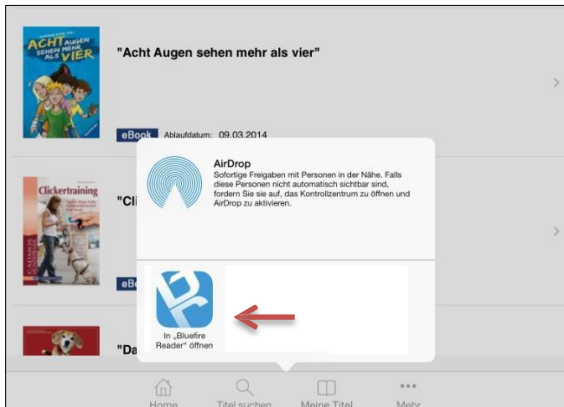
ACHT AUGEN SEHEN MEHR ALS VIER

"Acht Augen sehen mehr als vier"

eBook Ablaufdatum: 09.03.2014

Clickertraining

"Cli

eB

"Da

AirDrop

Sofortige Freigaben mit Personen in der Nähe. Falls diese Personen nicht automatisch sichtbar sind, fordern Sie sie auf, das Kontrollzentrum zu öffnen und AirDrop zu aktivieren.

In „Bluefire Reader" öffnen

Home Titel suchen Meine Titel Mehr